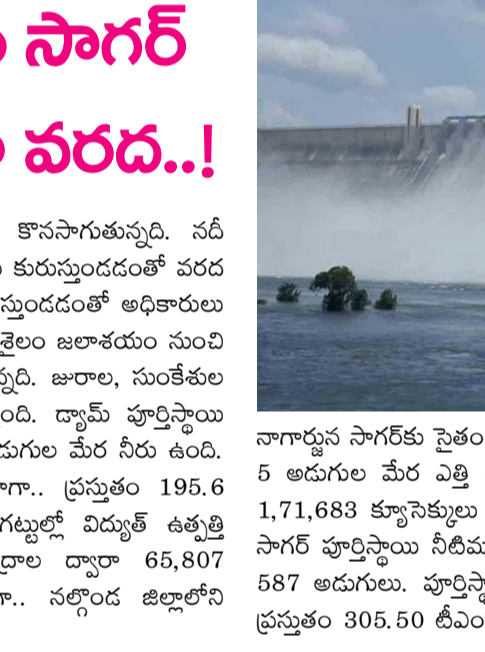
ం సాగర్

ం వరద..!

కొనసాగుతున్నది. నదీ ం కురుస్తుండడంతో వరద స్తుండడంతో అధికారులు శైలం జలాశయం నుంచి న్నది. జూరాల, సుంకేశుల ంది. డ్యామ్ పూర్తిస్థాయి డుగుల మేర నీరు ఉంది. గా.. ప్రస్తుతం 195.6 గట్టుల్లో విద్యుత్ ఉత్పత్తి ద్రాల ద్వారా 65,807 గా.. నల్గొండ జిల్లాలోని

నాగార్జున సాగర్‌కు సైతం 5 అడుగుల మేర ఎత్తి 1,71,683 క్యూసెక్కులు సాగర్ పూర్తిస్థాయి నీటిమ 587 అడుగులు. పూర్తిస్థా ప్రస్తుతం 305.50 టీఎం